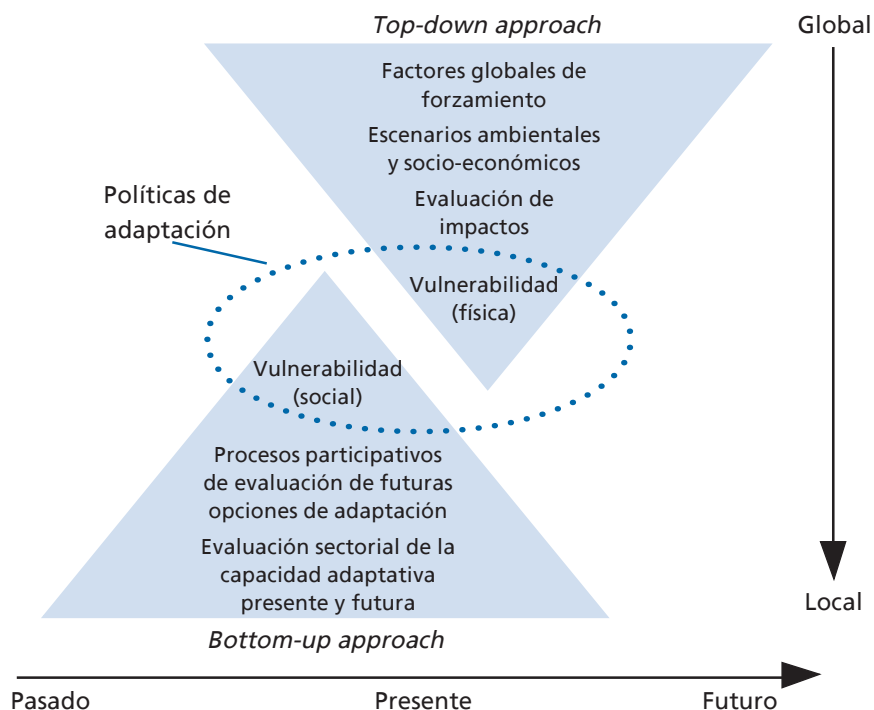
Top-down approach

Global

Factores globales de forzamiento

Escenarios ambientales y socio-económicos

Evaluación de impactos

Políticas de adaptación

Vulnerabilidad (física)

Vulnerabilidad (social)

Procesos participativos de evaluación de futuras opciones de adaptación

Evaluación sectorial de la capacidad adaptativa presente y futura

Local

Bottom-up approach

Pasado

Presente

Futuro